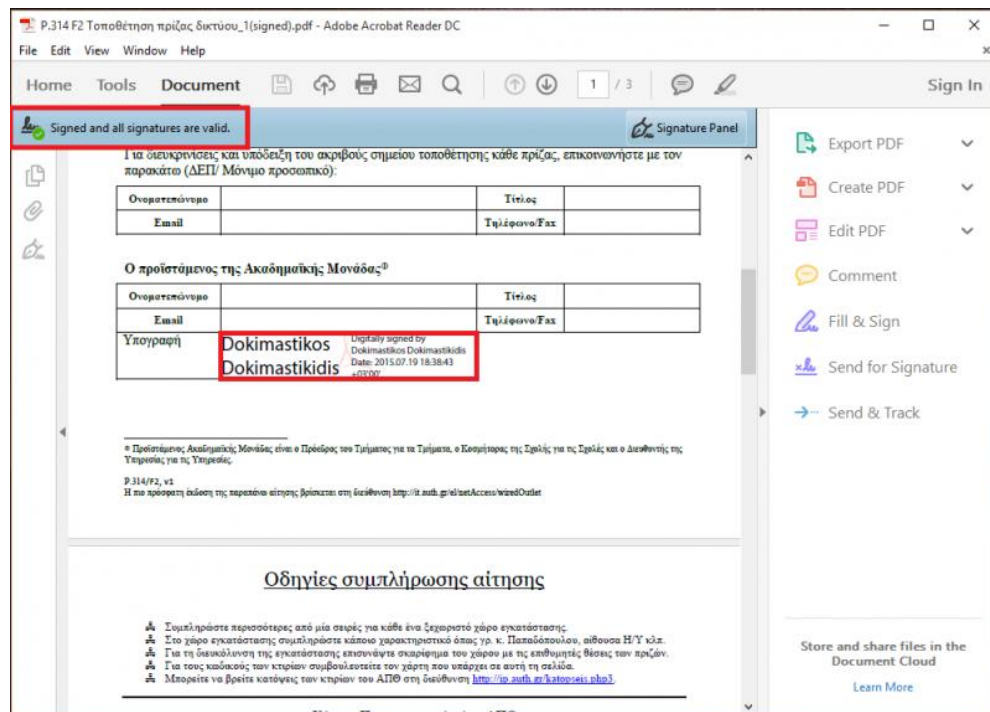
P.314 F2 Τοποθέτηση πρίζας δικτύου_1(signed).pdf - Adobe Acrobat Reader DC

File Edit View Window Help

Home Tools Document 1 / 3 Sign In

Signed and all signatures are valid.

Signature Panel

Για διευκρινίσεις και υπόδειξη του ακριβούς σημείου τοποθέτησης κάθε πρίζας, επικοινωνήστε με τον παρακάτω (ΔΕΠ/ Μόνιμο προσωπικό):

| Ονοματεπώνυμο | | Τίτλος | |
|---|---|---|---|
| Email | | Τηλέφωνο/Fax | |

Ο προϊστάμενος της Ακαδημαϊκής Μονάδας^①

| Ονοματεπώνυμο | | Τίτλος | |
|---|---|---|---|
| Email | | Τηλέφωνο/Fax | |
| Υπογραφή | Dokimastikos Dokimastikidis Digitally signed by Dokimastikos Dokimastikidis Date: 2015.07.19 18:38:43 +03'00' | | |

① Προϊστάμενος Ακαδημαϊκής Μονάδας είναι ο Πρόεδρος του Τμήματος για τα Τμήματα, ο Κοσμήτορας της Σχολής για τις Σχολές και ο Διευθυντής της Υπηρεσίας για τις Υπηρεσίες.

P.314/F2, v1
Η πιο πρόσφατη έκδοση της παραπάνω αίτησης βρίσκεται στη διεύθυνση http://it.auth.gr/el/netAccess/wiredOutlet

Οδηγίες συμπλήρωσης αίτησης

Συμπληρώστε περισσότερες από μία σειρές για κάθε ένα ξεχωριστό χώρο εγκατάστασης.
Στο χώρο εγκατάστασης συμπληρώστε κάποιο χαρακτηριστικό όπως γρ. κ. Παπαδόπουλου, αίθουσα Η/Υ κλπ.
Για τη διευκόλυνση της εγκατάστασης επισυνάψτε σκαρίφημα του χώρου με τις επιθυμητές θέσεις των πριζών.
Για τους κωδικούς των κτιρίων συμβουλευτείτε τον χάρτη που υπάρχει σε αυτή τη σελίδα.
Μπορείτε να βρείτε κατόψεις των κτιρίων του ΑΠΘ στη διεύθυνση http://ip.auth.gr/katopseis.php3.

Export PDF
Create PDF
Edit PDF
Comment
Fill & Sign
Send for Signature
Send & Track

Store and share files in the Document Cloud
Learn More